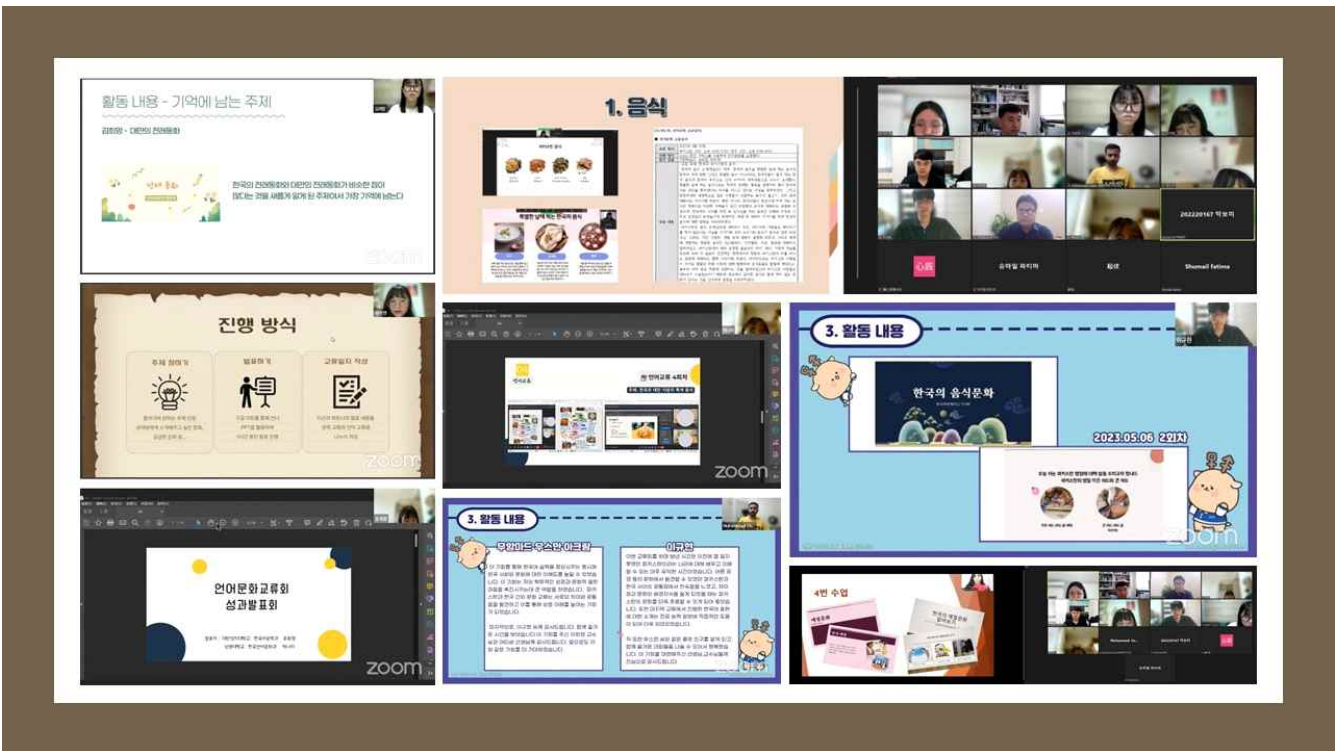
활동 내용 - 기억에 남는 주제

김희정 - 대만의 전래동화

한국의 전래동화와 대만의 전래동화가 비슷한 점이 많다는 것을 새롭게 알게 된 주제여서 가장 기억에 남는다

1. 음식

특별한 날에 먹는 한국의 음식

202220167 박보미

솜야일 와지하

Shomail fatima

진행 방식

주제 정하기

발표하기

교류일지 작성

zoom

언어교류 4회차

3. 활동 내용

한국의 음식문화

2023.05.06 2회차

언어문화교류회
성과발표회

3. 활동 내용

무함마드 우스만 아크람

이규연

4번 수업

한국의 예절문화 알아보기